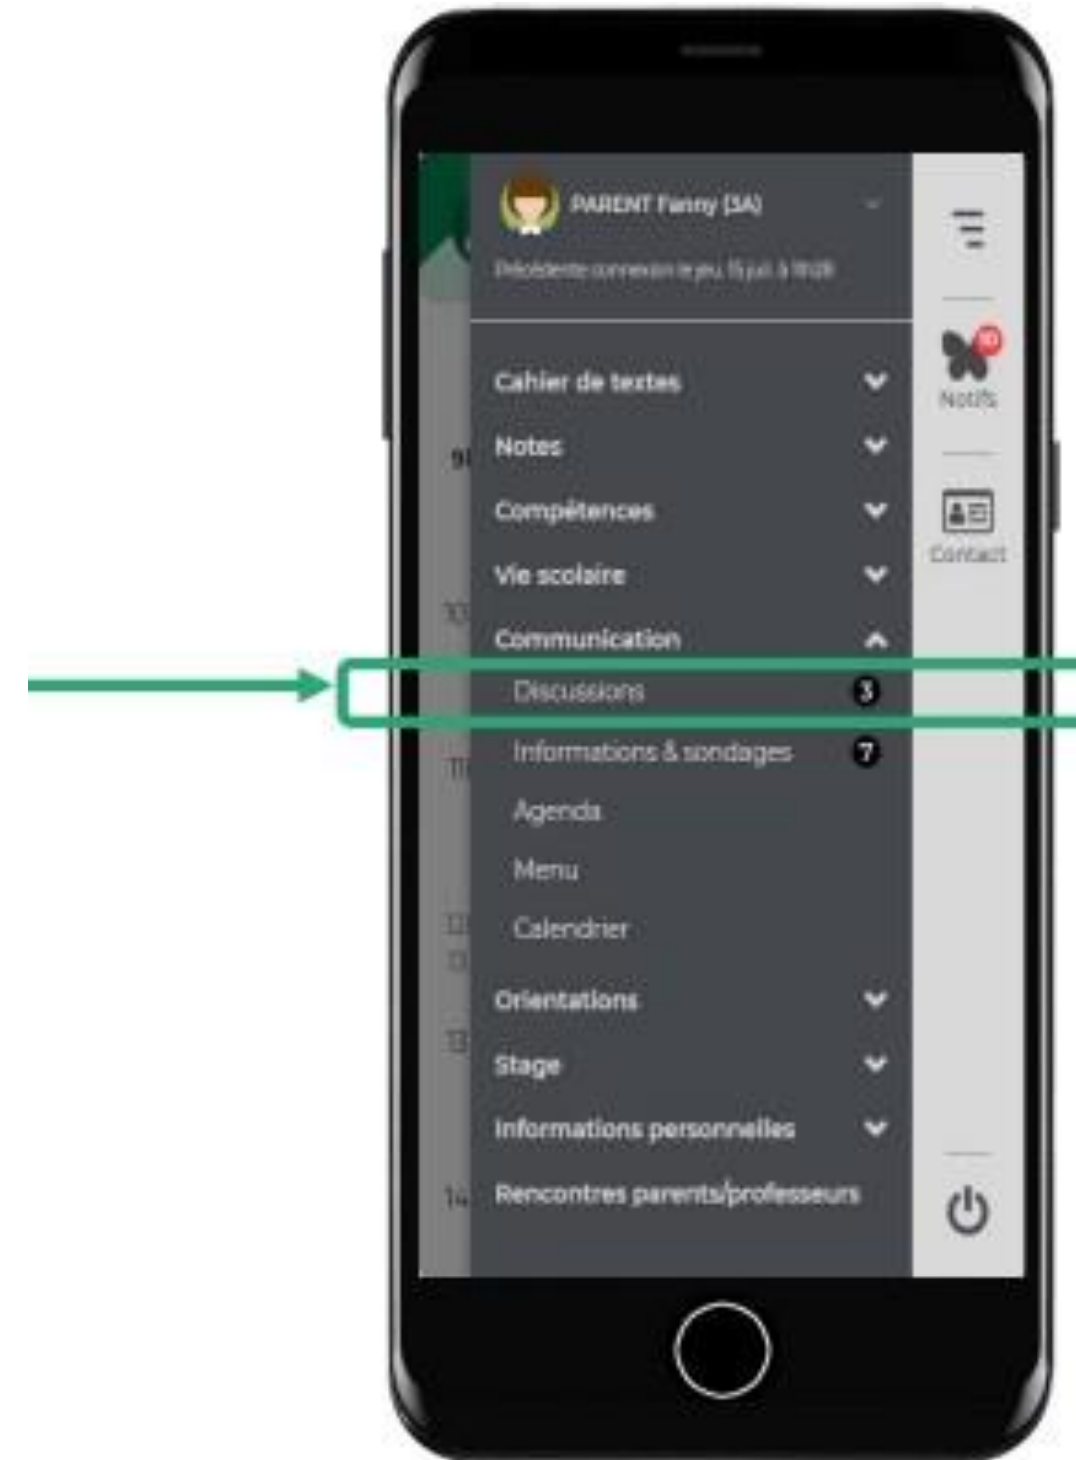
PARENT Fanny (3A)

Précédente connexion le jeu. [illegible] à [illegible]

Cahier de textes

Notes

Compétences

Vie scolaire

Communication

Discussions 3

Informations & sondages 7

Agenda

Menu

Calendrier

Orientations

Stage

Informations personnelles

Rencontres parents/professeurs

10

Notifs

Contact